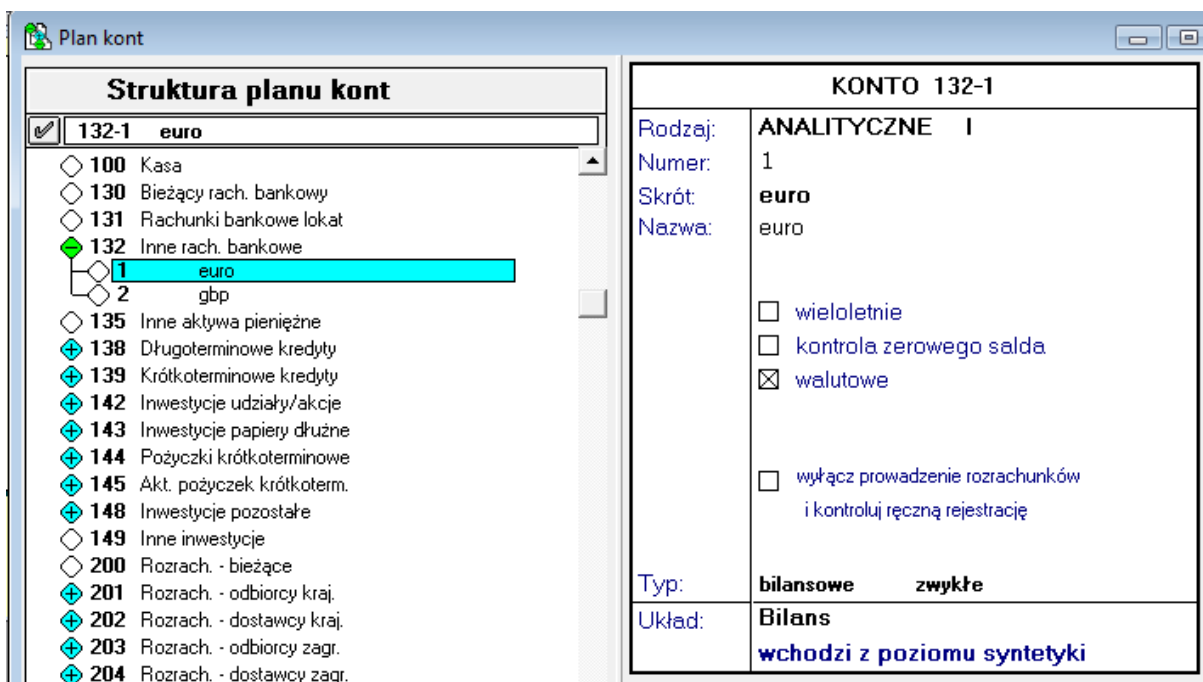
Plan kont

Struktura planu kont

132-1 euro

100 Kasa
130 Bieżący rach. bankowy
131 Rachunki bankowe lokat
132 Inne rach. bankowe
1 euro
2 gbp
135 Inne aktywa pieniężne
138 Długoterminowe kredyty
139 Krótkoterminowe kredyty
142 Inwestycje udziały/akcje
143 Inwestycje papiery dłużne
144 Pożyczki krótkoterminowe
145 Akt. pożyczek krótkoterm.
148 Inwestycje pozostałe
149 Inne inwestycje
200 Rozrach. - bieżące
201 Rozrach. - odbiorcy kraj.
202 Rozrach. - dostawcy kraj.
203 Rozrach. - odbiorcy zagr.
204 Rozrach. - dostawcy zagr.

KONTO 132-1

Rodzaj: ANALITYCZNE I
Numer: 1
Skrót: euro
Nazwa: euro

wieloletnie
kontrola zerowego salda
walutowe

wyłącz prowadzenie rozrachunków i kontroluj ręczną rejestrację

Typ: bilansowe zwykłe
Układ: Bilans
wchodzi z poziomu syntetyki